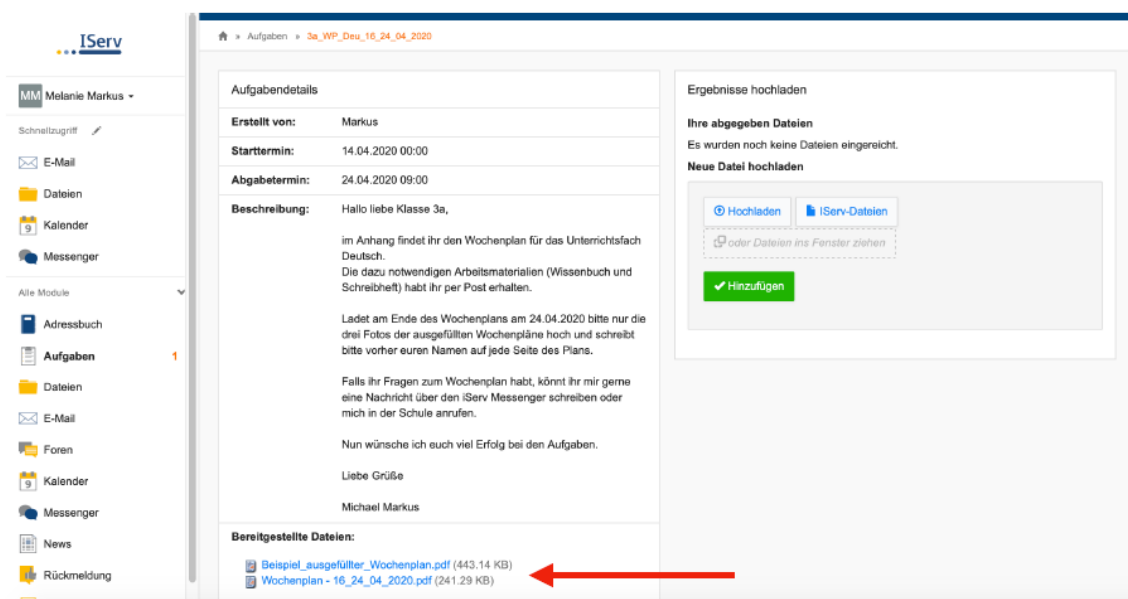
IServ

MM Melanie Markus

Schnellzugriff

E-Mail

Dateien

9 Kalender

Messenger

Alle Module

Adressbuch

Aufgaben 1

Dateien

E-Mail

Foren

9 Kalender

Messenger

News

Rückmeldung

» Aufgaben » 3a_WP_Deu_16_24_04_2020

Aufgabendetails

| | |
|---|---|
| Erstellt von: | Markus |
| Starttermin: | 14.04.2020 00:00 |
| Abgabetermin: | 24.04.2020 09:00 |
| Beschreibung: | Hallo liebe Klasse 3a, |

im Anhang findet ihr den Wochenplan für das Unterrichtsfach Deutsch.
Die dazu notwendigen Arbeitsmaterialien (Wissenbuch und Schreibheft) habt ihr per Post erhalten.

Ladet am Ende des Wochenplans am 24.04.2020 bitte nur die drei Fotos der ausgefüllten Wochenpläne hoch und schreibt bitte vorher euren Namen auf jede Seite des Plans.

Falls ihr Fragen zum Wochenplan habt, könnt ihr mir gerne eine Nachricht über den iServ Messenger schreiben oder mich in der Schule anrufen.

Nun wünsche ich euch viel Erfolg bei den Aufgaben.

Liebe Grüße

Michael Markus

Bereitgestellte Dateien:

Beispiel_ausgefüllter_Wochenplan.pdf (443.14 KB)
Wochenplan - 16_24_04_2020.pdf (241.29 KB)

Ergebnisse hochladen

Ihre abgegeben Dateien

Es wurden noch keine Dateien eingereicht.

Neue Datei hochladen

Hochladen IServ-Dateien

oder Dateien ins Fenster ziehen

Hinzufügen